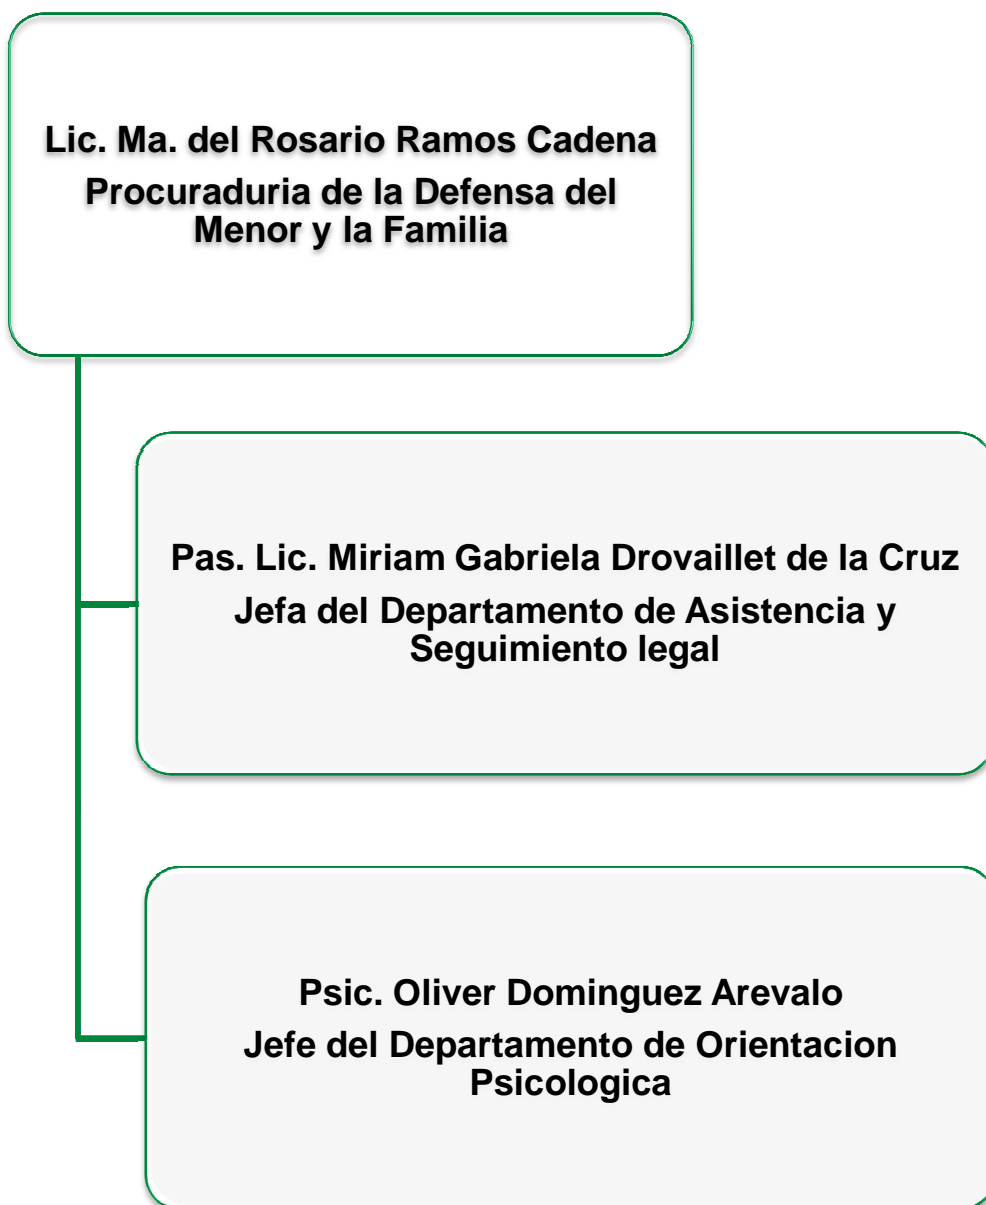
Lic. Ma. del Rosario Ramos Cadena
Procuraduria de la Defensa del Menor y la Familia

Pas. Lic. Miriam Gabriela Drovaillet de la Cruz
Jefa del Departamento de Asistencia y Seguimiento legal

Psic. Oliver Dominguez Arevalo
Jefe del Departamento de Orientacion Psicologica